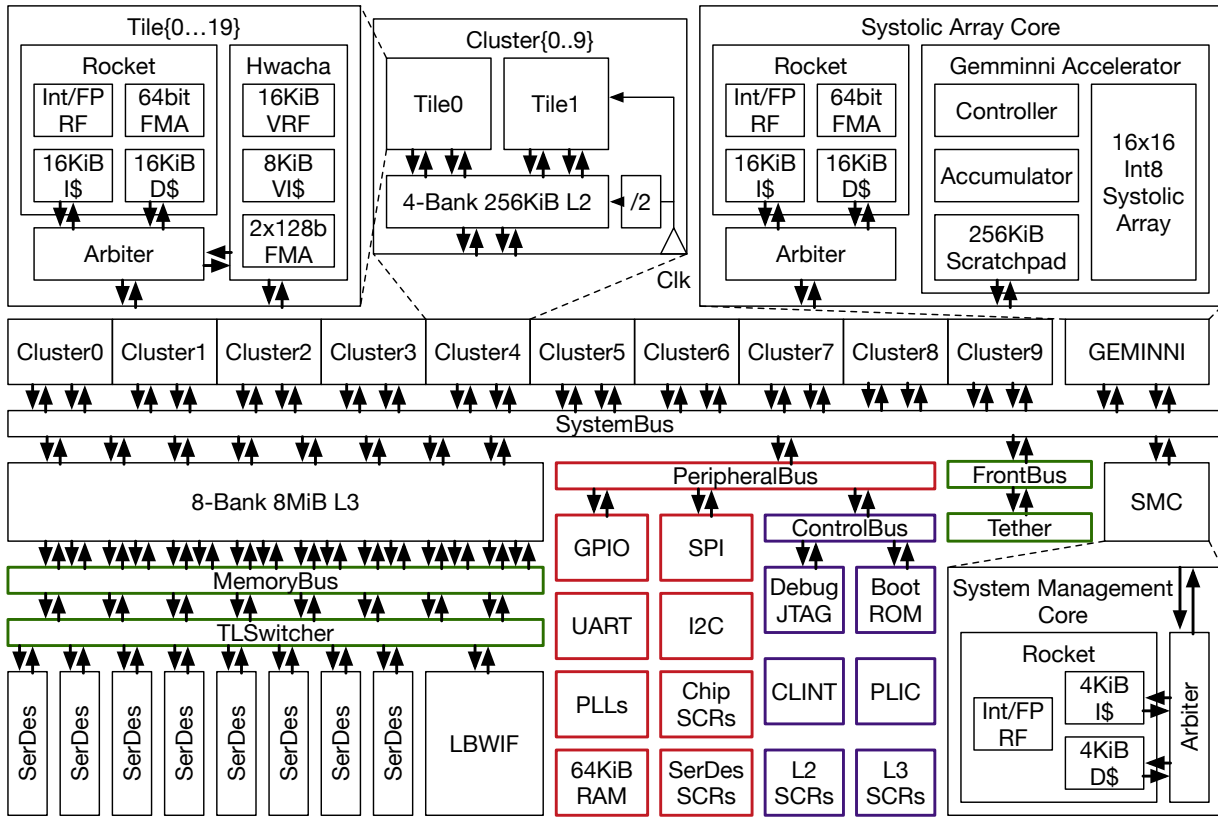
Tile{0…19}

Rocket

Int/FP RF

64bit FMA

16KiB I$

16KiB D$

Arbiter

Hwacha

16KiB VRF

8KiB VI$

2x128b FMA

Cluster{0..9}

Tile0

Tile1

4-Bank 256KiB L2

/2

Clk

Systolic Array Core

Rocket

Int/FP RF

64bit FMA

16KiB I$

16KiB D$

Arbiter

Gemminni Accelerator

Controller

Accumulator

256KiB Scratchpad

16x16 Int8 Systolic Array

Cluster0 Cluster1 Cluster2 Cluster3 Cluster4 Cluster5 Cluster6 Cluster7 Cluster8 Cluster9 GEMINNI

SystemBus

8-Bank 8MiB L3

PeripheralBus

FrontBus

Tether

SMC

ControlBus

GPIO

SPI

Debug JTAG

Boot ROM

MemoryBus

TLSwitcher

UART

I2C

CLINT

PLIC

PLLs

Chip SCRs

L2 SCRs

L3 SCRs

64KiB RAM

SerDes SCRs

SerDes SerDes SerDes SerDes SerDes SerDes SerDes SerDes

LBWIF

System Management Core

Rocket

Int/FP RF

4KiB I$

4KiB D$

Arbiter